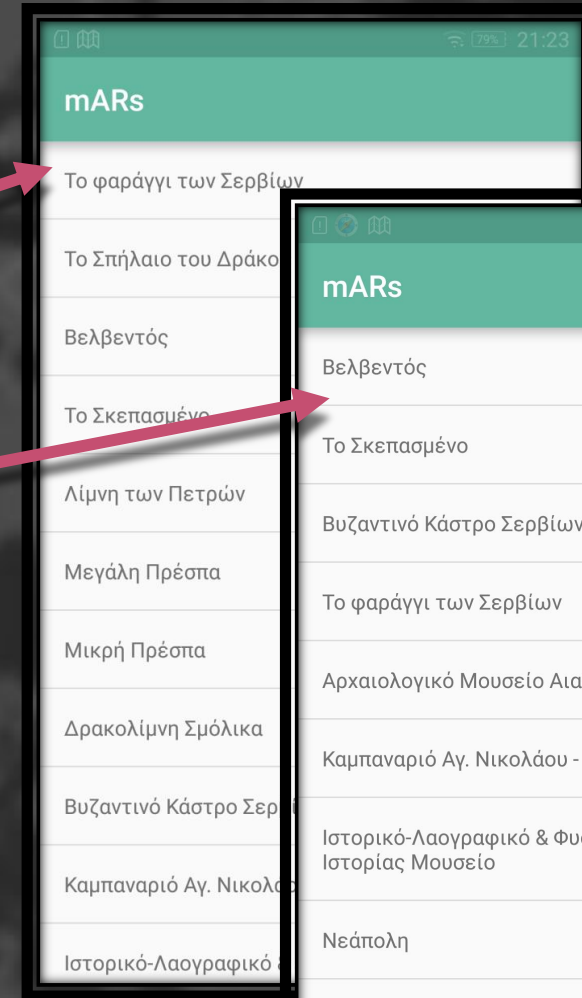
79% 21:23

mARs

Το φαράγγι των Σερβίων

Το Σπήλαιο του Δράκο

Βελβεντός

Το Σκεπασμένο

Λίμνη των Πετρών

Μεγάλη Πρέσπα

Μικρή Πρέσπα

Δρακολίμνη Σμόλικα

Βυζαντινό Κάστρο Σερ

Καμπαναριό Αγ. Νικολα

Ιστορικό-Λαογραφικό

mARs

Βελβεντός

Το Σκεπασμένο

Βυζαντινό Κάστρο Σερβίων

Το φαράγγι των Σερβίων

Αρχαιολογικό Μουσείο Αια

Καμπαναριό Αγ. Νικολάου -

Ιστορικό-Λαογραφικό & Φυ Ιστορίας Μουσείο

Νεάπολη